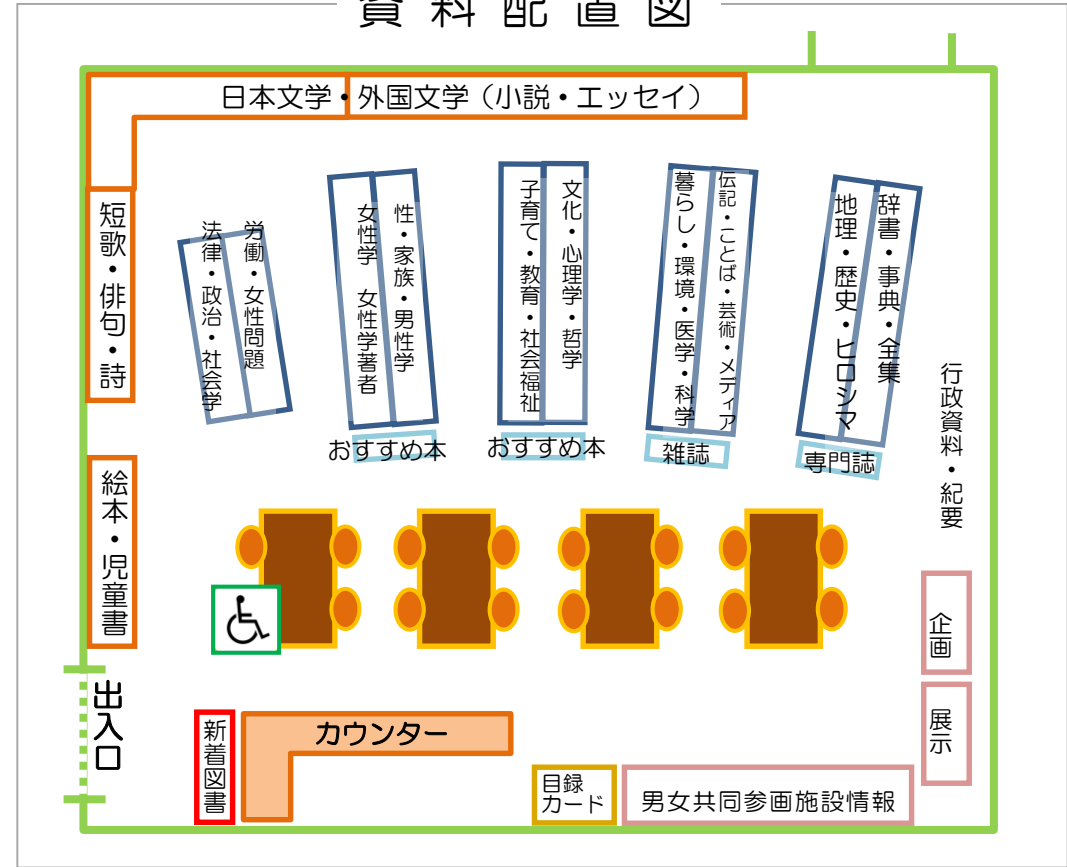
資料配置図

日本文学・外国文学（小説・エッセイ）

短歌・俳句・詩

法律・政治・社会学

労働・女性問題

女性学 女性学著者

性・家族・男性学

おすすめ本

子育て・教育・社会福祉

文化・心理学・哲学

おすすめ本

暮らし・環境・医学・科学

伝記・ことば・芸術・メディア

雑誌

地理・歴史・ヒロシマ

辞書・事典・全集

専門誌

行政資料・紀要

絵本・児童書

企画

出入口

展示

新着図書

カウンター

目録カード

男女共同参画施設情報